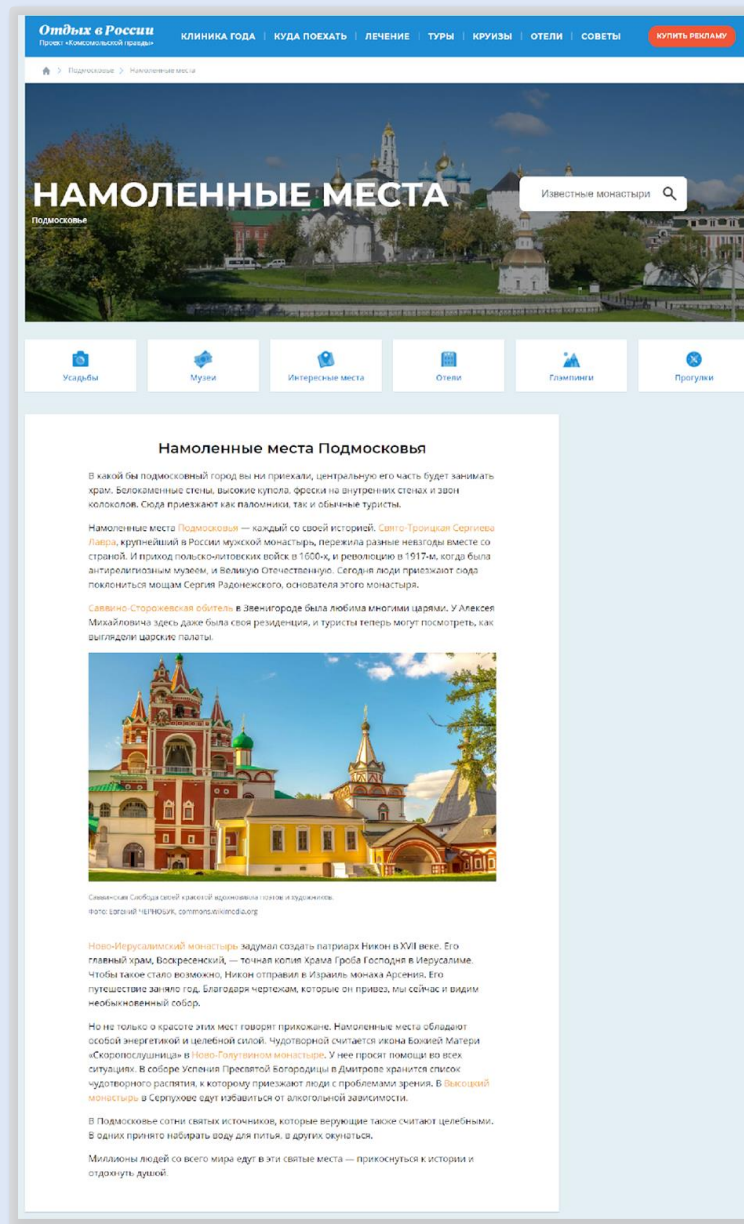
Отдых в России
Проект «Комсомольской правды»

КЛИНИКА ГОДА | КУДА ПОЕХАТЬ | ЛЕЧЕНИЕ | ТУРЫ | КРУИЗЫ | ОТЕЛИ | СОВЕТЫ

КУПИТЬ РЕКЛАМУ

Подмосковье > Намоленные места

НАМОЛЕННЫЕ МЕСТА
Подмосковье

Известные монастыри

Усадьбы
Музеи
Интересные места
Отели
Глэмпинги
Прогулки

Намоленные места Подмосковья

В какой бы подмосковный город вы ни приехали, центральную его часть будет занимать храм. Белокаменные стены, высокие купола, фрески на внутренних стенах и звон колоколов. Сюда приезжают как паломники, так и обычные туристы.

Намоленные места Подмосковья — каждый со своей историей. Свято-Троицкая Сергиева Лавра, крупнейший в России мужской монастырь, пережила разные невзгоды вместе со страной. И приход польско-литовских войск в 1600-х, и революцию в 1917-м, когда была антирелигиозным музеем, и Великую Отечественную. Сегодня люди приезжают сюда поклониться мощам Сергия Радонежского, основателя этого монастыря.

Саввино-Сторожевская обитель в Звенигороде была любима многими царями. У Алексея Михайловича здесь даже была своя резиденция, и туристы теперь могут посмотреть, как выглядели царские палаты.

Саввинская Слобода своей красотой вдохновляла поэтов и художников.
Фото: Евгений ЧЕРНОВ/К, commons.wikimedia.org

Ново-Иерусалимский монастырь задумал создать патриарх Никон в XVII веке. Его главный храм, Воскресенский, — точная копия Храма Гроба Господня в Иерусалиме. Чтобы такое стало возможно, Никон отправил в Израиль монаха Арсения. Его путешествие заняло год. Благодаря чертежам, которые он привез, мы сейчас и видим необыкновенный собор.

Но не только о красоте этих мест говорят прихожане. Намоленные места обладают особой энергетикой и целебной силой. Чудотворной считается икона Божией Матери «Скоропослушница» в Ново-Голутвином монастыре. У нее просят помощи во всех ситуациях. В соборе Успения Пресвятой Богородицы в Дмитрове хранится список чудотворного распятия, к которому приезжают люди с проблемами зрения. В Высоцкий монастырь в Серпухове едут избавиться от алкогольной зависимости.

В Подмосковье сотни святых источников, которые верующие также считают целебными. В одних принято набирать воду для питья, в других окунаться.

Миллионы людей со всего мира едут в эти святые места — прикоснуться к истории и отдохнуть душой.